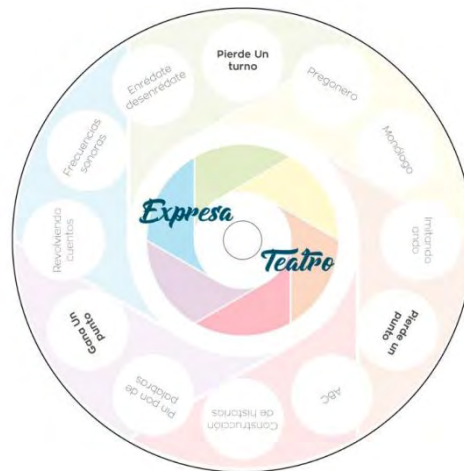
Pierde Un turno

Pregonero

Monólogo

Imitando ando

Pierde un punto

ABC

Construcción de historias

Pin pon de palabras

Gana un punto

Revolviendo cuentos

Frecuencias sonoras

Enrédate desenrédate

Expresa Teatro